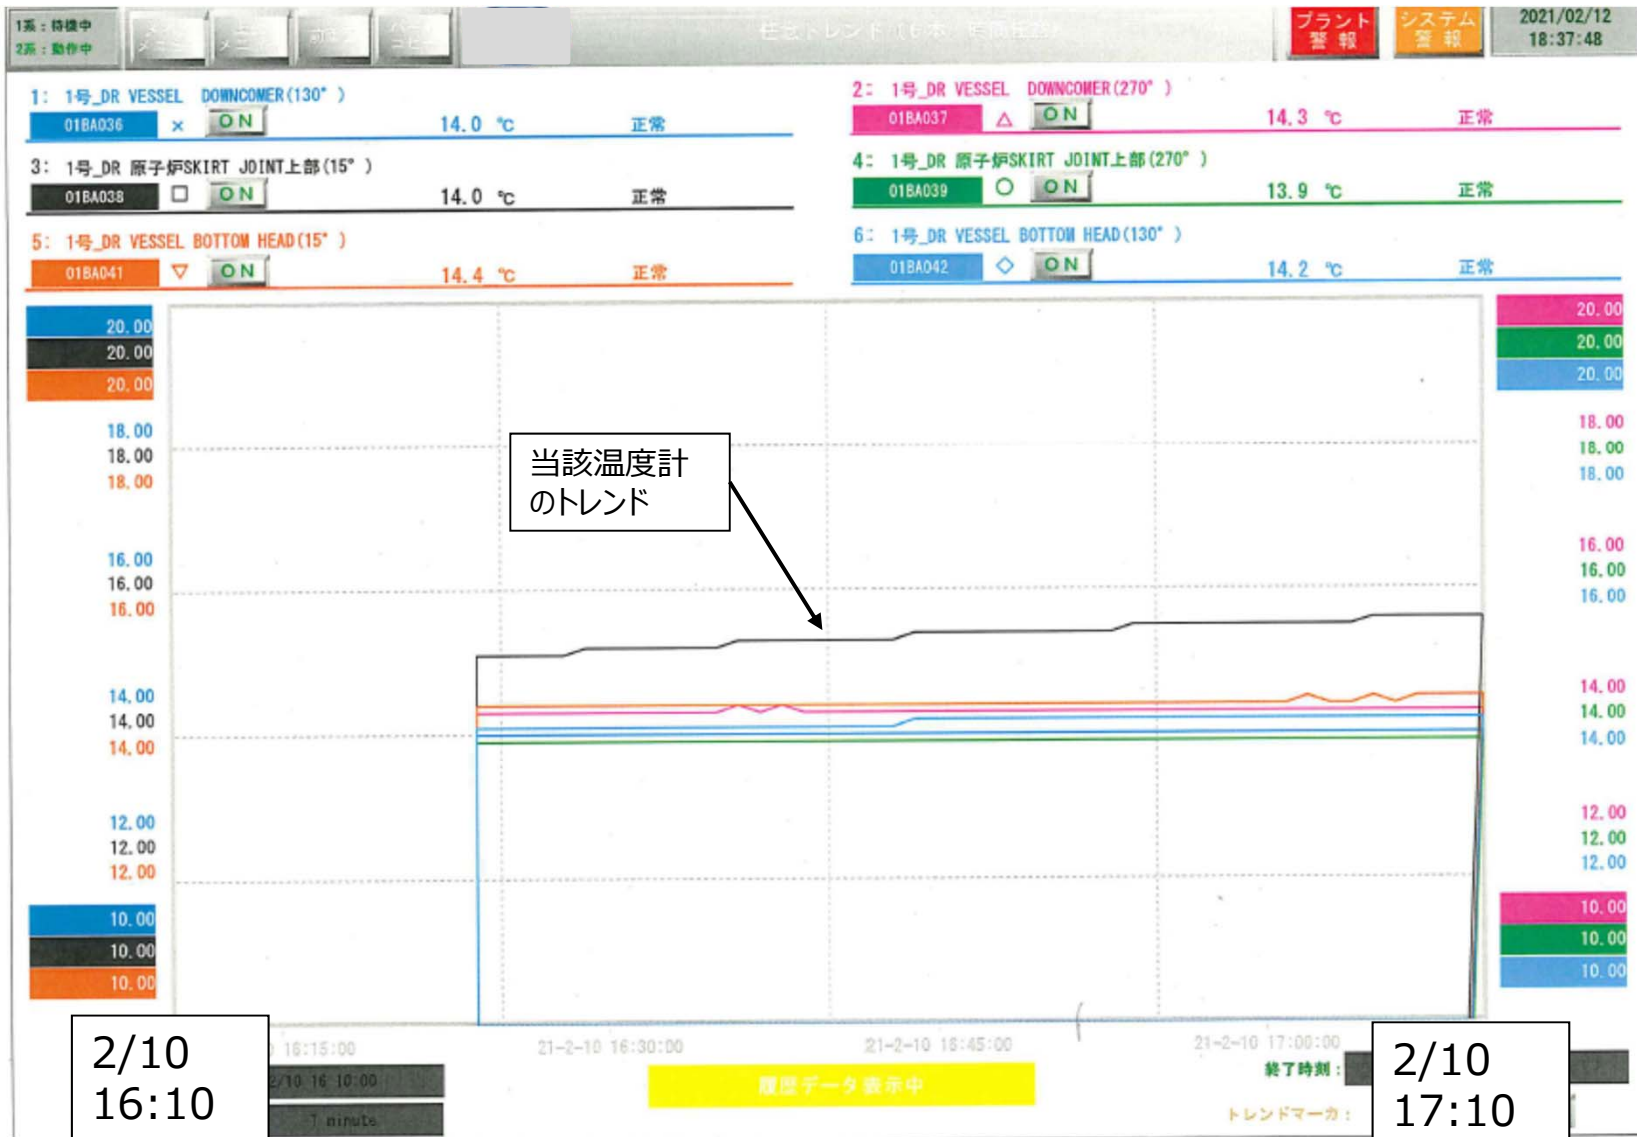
1系：待機中
2系：動作中

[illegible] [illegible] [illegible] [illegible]

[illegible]トレンド（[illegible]）

プラント 警報

システム 警報

2021/02/12 18:37:48

1: 1号_DR VESSEL DOWNCOMER(130° )
01BA036 × ON 14.0 ℃ 正常

2: 1号_DR VESSEL DOWNCOMER(270° )
01BA037 △ ON 14.3 ℃ 正常

3: 1号_DR 原子炉SKIRT JOINT上部(15° )
01BA038 □ ON 14.0 ℃ 正常

4: 1号_DR 原子炉SKIRT JOINT上部(270° )
01BA039 ○ ON 13.9 ℃ 正常

5: 1号_DR VESSEL BOTTOM HEAD(15° )
01BA041 ▽ ON 14.4 ℃ 正常

6: 1号_DR VESSEL BOTTOM HEAD(130° )
01BA042 ◇ ON 14.2 ℃ 正常

20.00
20.00
20.00
18.00
18.00
18.00
16.00
16.00
16.00
14.00
14.00
14.00
12.00
12.00
12.00
10.00
10.00
10.00

20.00
20.00
20.00
18.00
18.00
18.00
16.00
16.00
16.00
14.00
14.00
14.00
12.00
12.00
12.00
10.00
10.00
10.00

当該温度計のトレンド

2/10 16:10

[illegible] 16:15:00

21-2-10 16:30:00

21-2-10 16:45:00

21-2-10 17:00:00

2/10 17:10

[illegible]/10 16 10:00

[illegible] minute

履歴データ表示中

終了時刻：

トレンドマーカ：